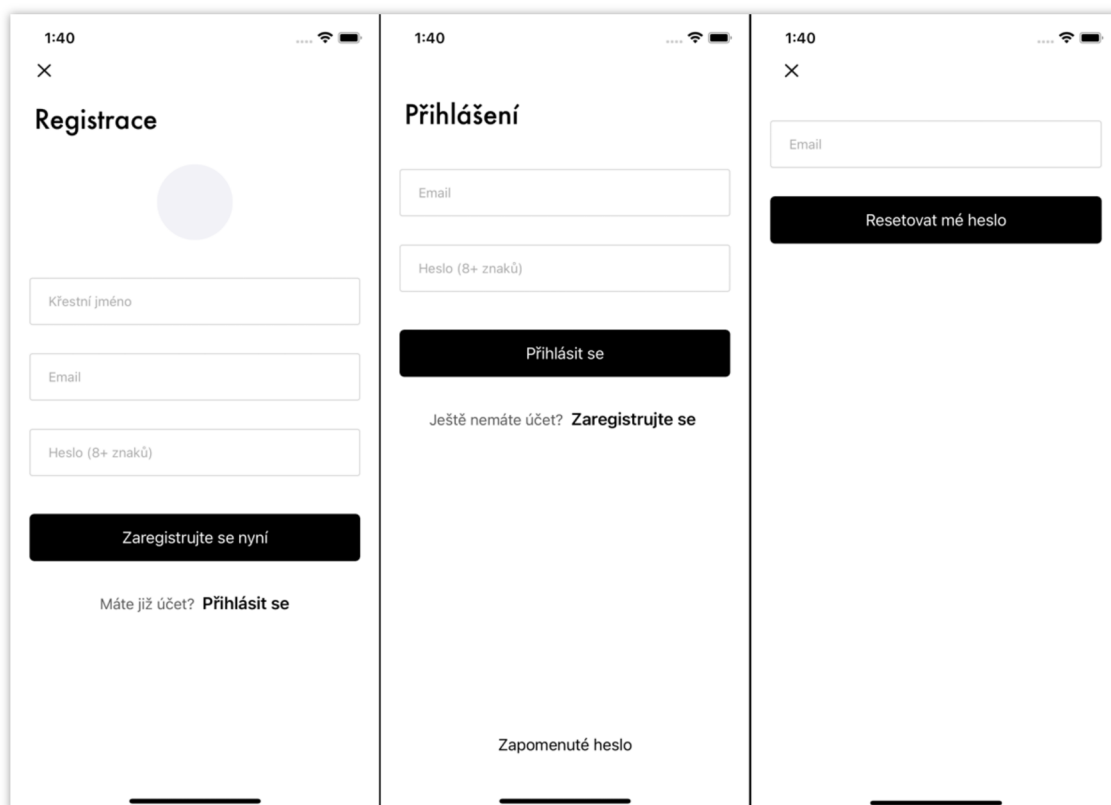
1:40

×

Registrace

Křestní jméno

Email

Heslo (8+ znaků)

Zaregistrujte se nyní

Máte již účet? **Přihlásit se**

1:40

Přihlášení

Email

Heslo (8+ znaků)

Přihlásit se

Ještě nemáte účet? **Zaregistrujte se**

Zapomenuté heslo

1:40

×

Email

Resetovat mé heslo